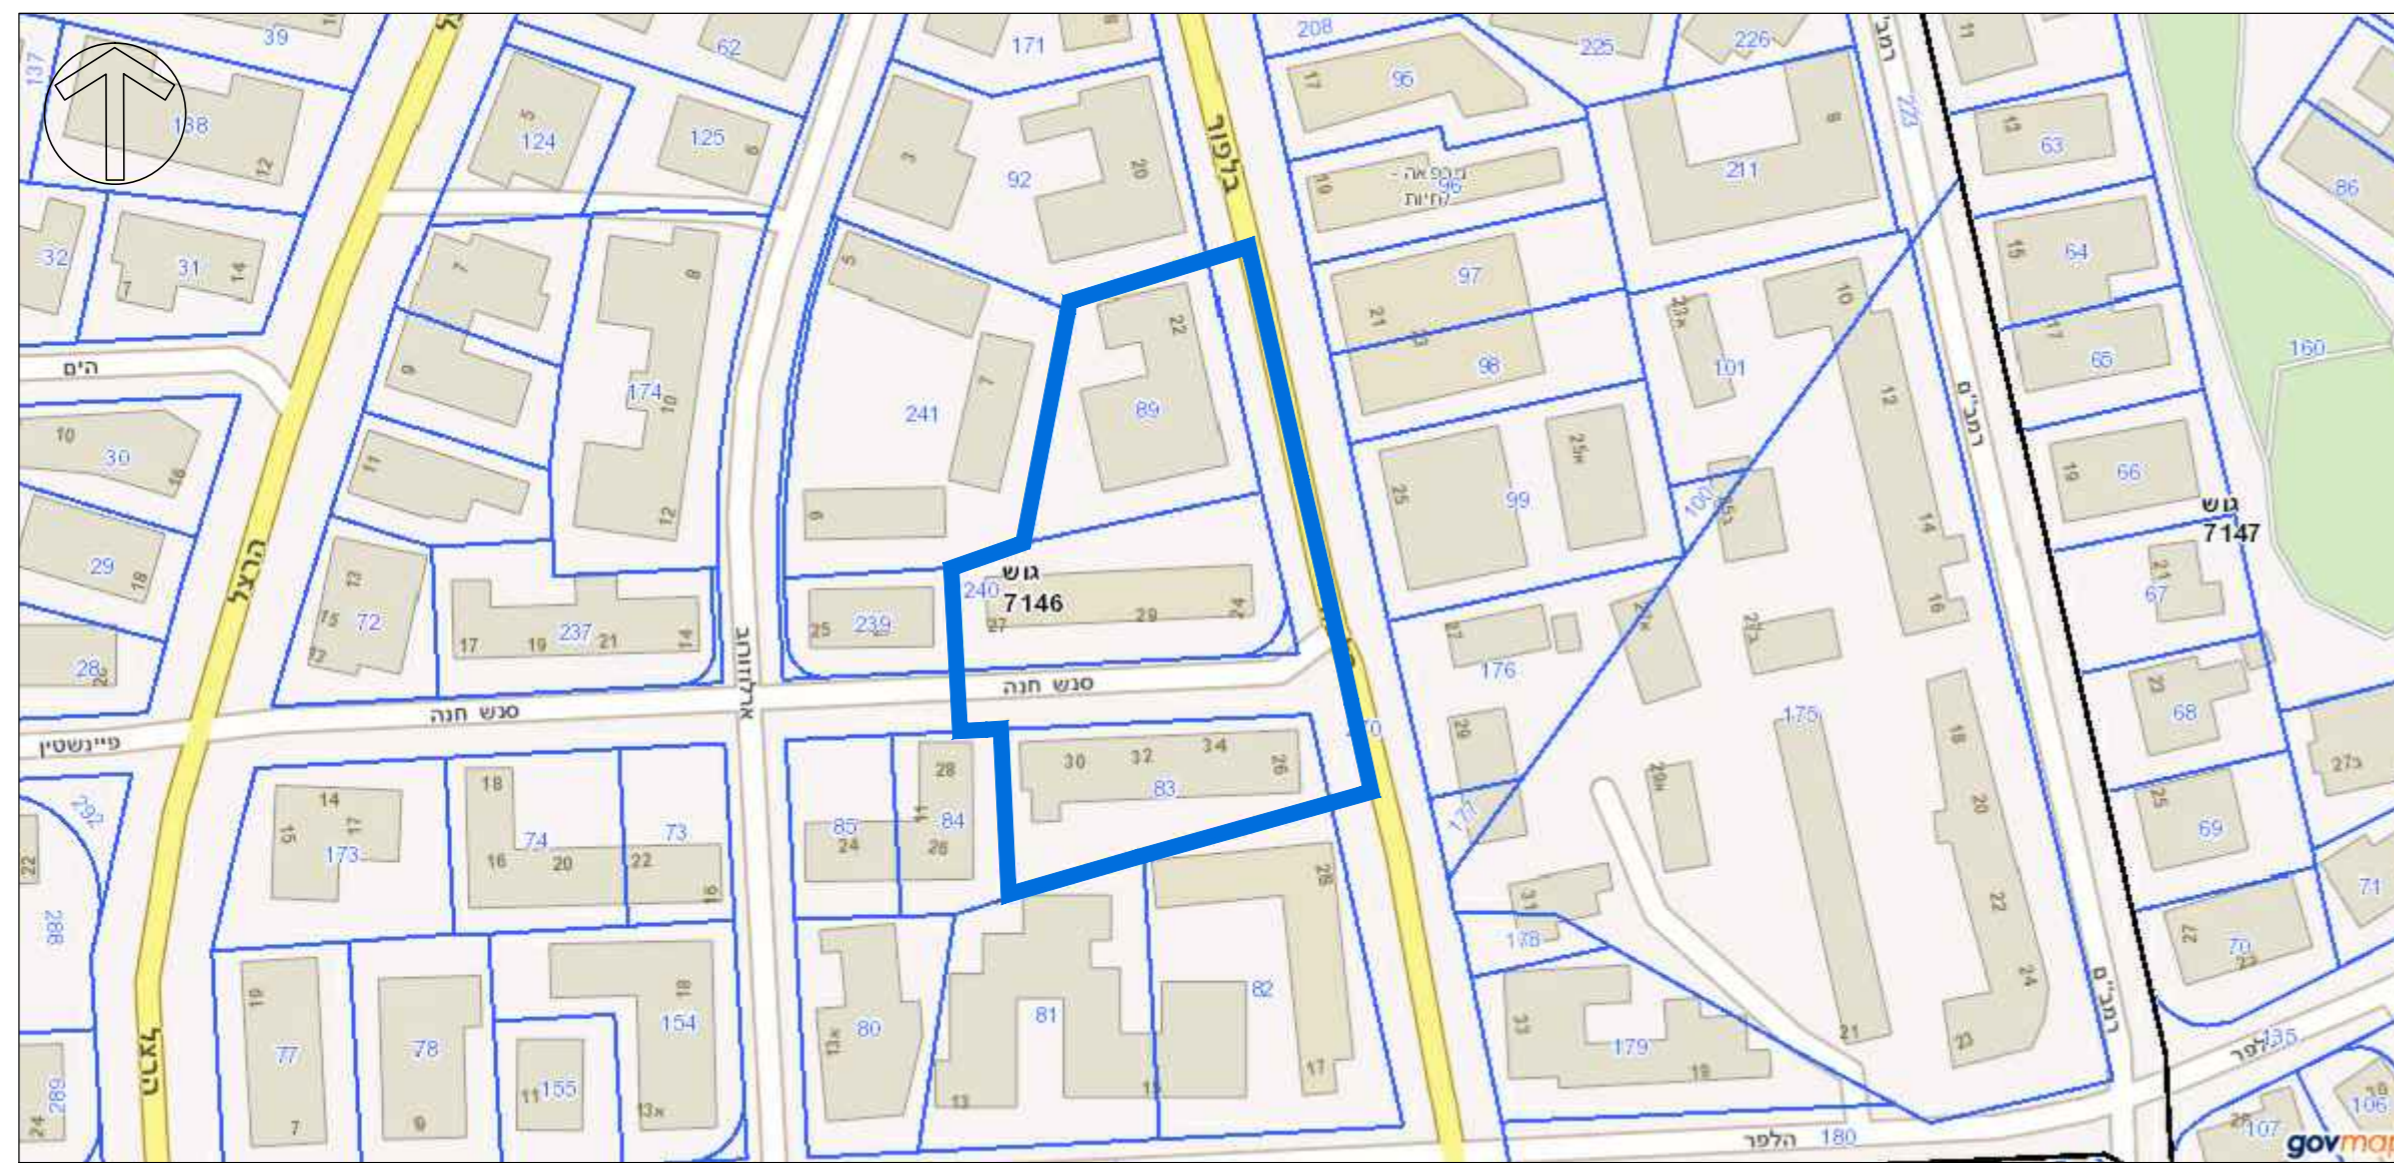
39
62
171
208
225
226
137
138
12
5
124
125
6
3
92
20
בלפור
17
95
10
רפואה - לחיות
96
211
8
272
11
13
63
86
32
31
14
7
7
8
5
22
97
21
23
101
10
15
64
160
הים
9
174
10
241
7
89
98
12
17
65
10
30
16
11
12
6
25
99
25א
100
153
14
19
66
גוש
7147
29
18
13
15
72
17
17
19
237
21
14
25
239
240
גוש
7146
27
29
24
176
21
16
21
67
28
הרצל
סנש חנה
סנש חנה
175
23
68
פיינשטיין
282
14
17
15
173
18
74
20
16
73
22
16
85
24
28
84
28
11
30
32
34
26
83
29
29א
18
20
25
69
27ב
22
171
31
178
22
71
288
19
77
78
18
154
13א
80
81
82
28
17
33
179
19
21
24
23
27
70
23
289
24
7
9
11
155
13א
13
15
הלפר
180
לפר
135
107
106
19
26
רמב"ם
רמב"ם
רמב"ם
govmap